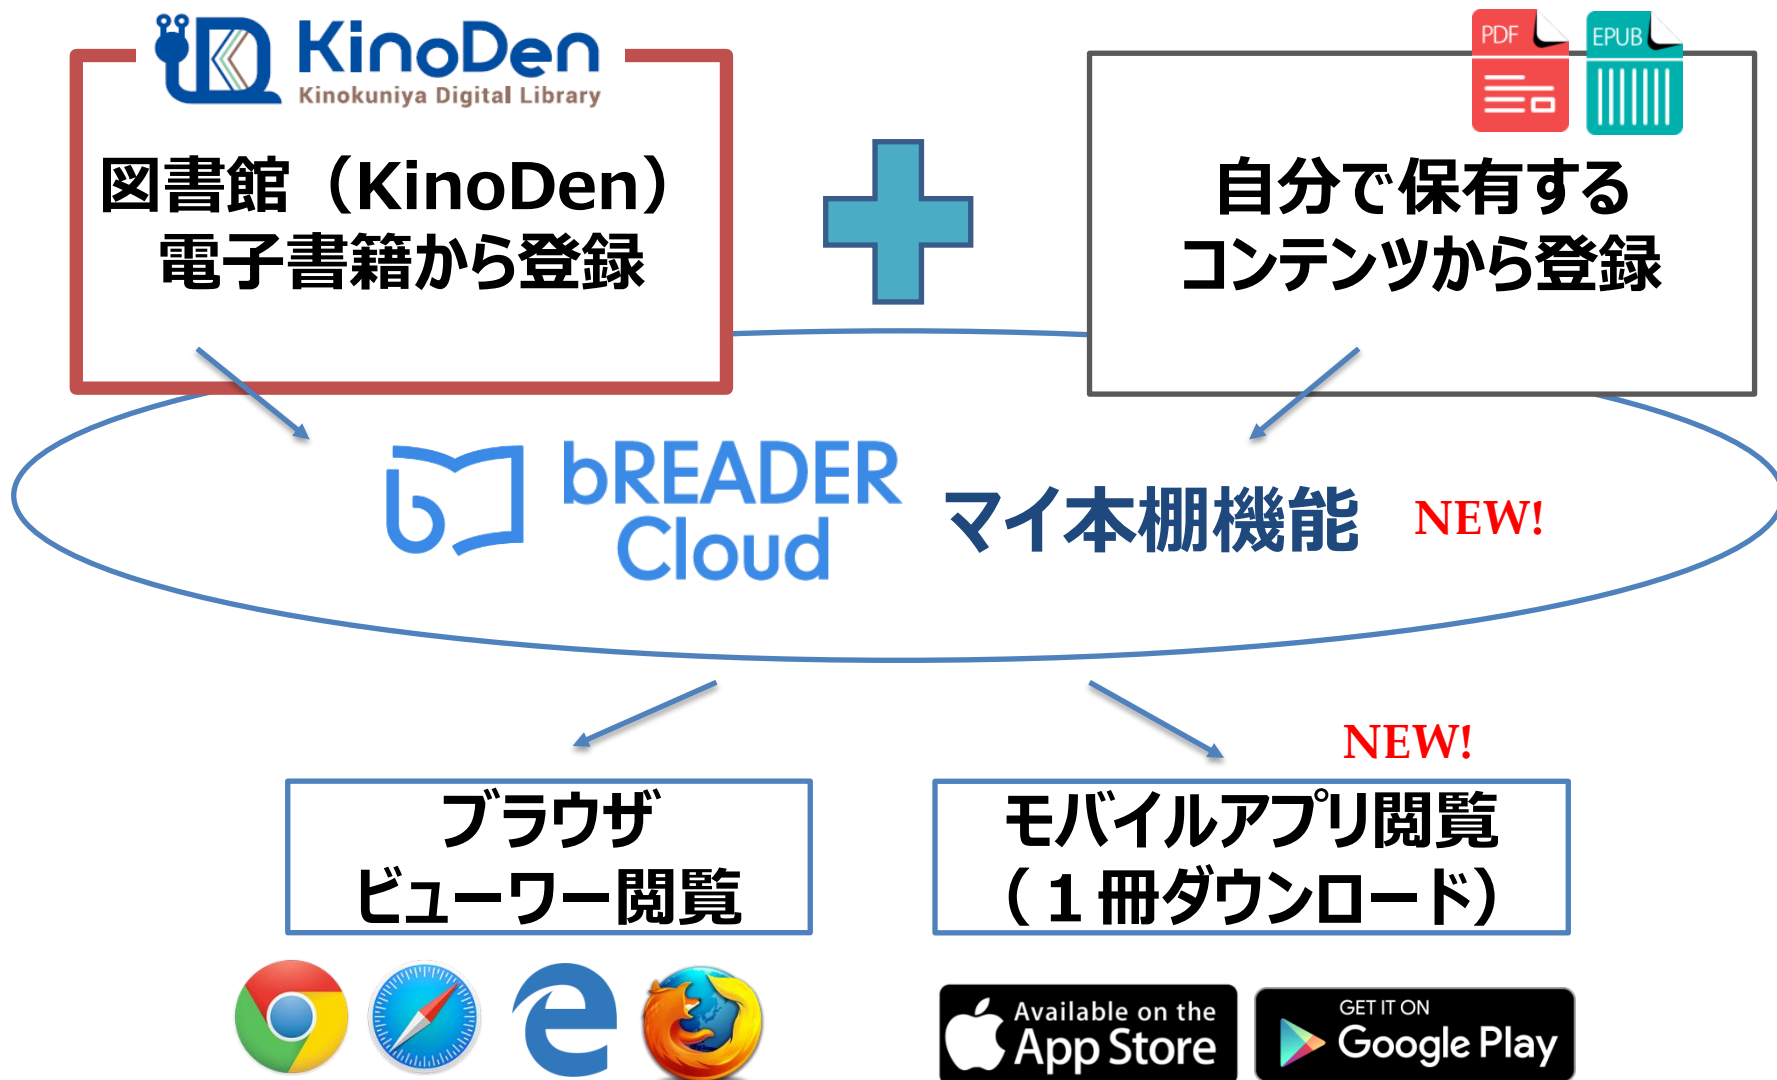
KinoDen
Kinokuniya Digital Library

図書館（KinoDen）
電子書籍から登録

PDF
EPUB

自分で保有する
コンテンツから登録

bREADER Cloud

マイ本棚機能

NEW!

NEW!

ブラウザ
ビューワー閲覧

モバイルアプリ閲覧
（１冊ダウンロード）

Available on the
App Store

GET IT ON
Google Play